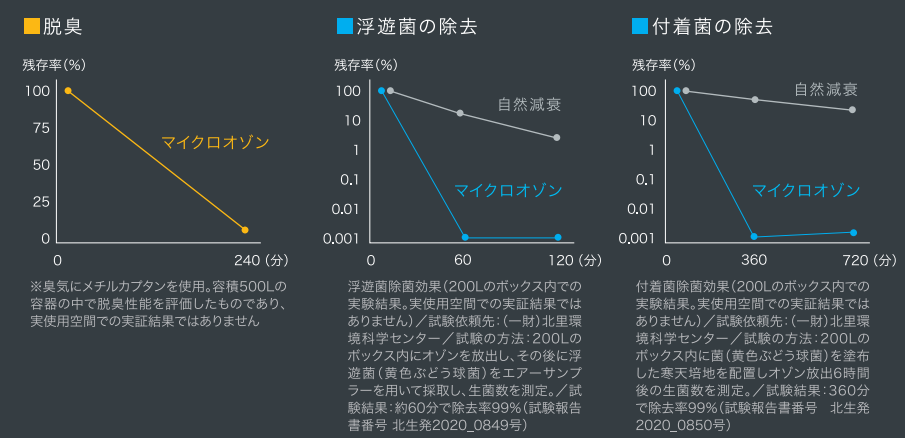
脱臭

残存率(%)

100
75
50
25
0

マイクロオゾン

0
240 (分)

※臭気にメチルカプタンを使用。容積500Lの容器の中で脱臭性能を評価したものであり、実使用空間での実証結果ではありません

浮遊菌の除去

残存率(%)

100
10
1
0.1
0.01
0.001

自然減衰

マイクロオゾン

60
120 (分)

浮遊菌除菌効果(200Lのボックス内での実験結果。実使用空間での実証結果ではありません)／試験依頼先:(一財)北里環境科学センター／試験の方法:200Lのボックス内にオゾンを放出し、その後に浮遊菌(黄色ぶどう球菌)をエアーサンプラーを用いて採取し、生菌数を測定。／試験結果:約60分で除去率99%(試験報告書番号 北生発2020_0849号)

付着菌の除去

残存率(%)

100
10
1
0.1
0.01
0.001

自然減衰

マイクロオゾン

360
720 (分)

付着菌除菌効果(200Lのボックス内での実験結果。実使用空間での実証結果ではありません)／試験依頼先:(一財)北里環境科学センター／試験の方法:200Lのボックス内に菌(黄色ぶどう球菌)を塗布した寒天培地を配置しオゾン放出6時間後の生菌数を測定。／試験結果:360分で除去率99%(試験報告書番号 北生発2020_0850号)